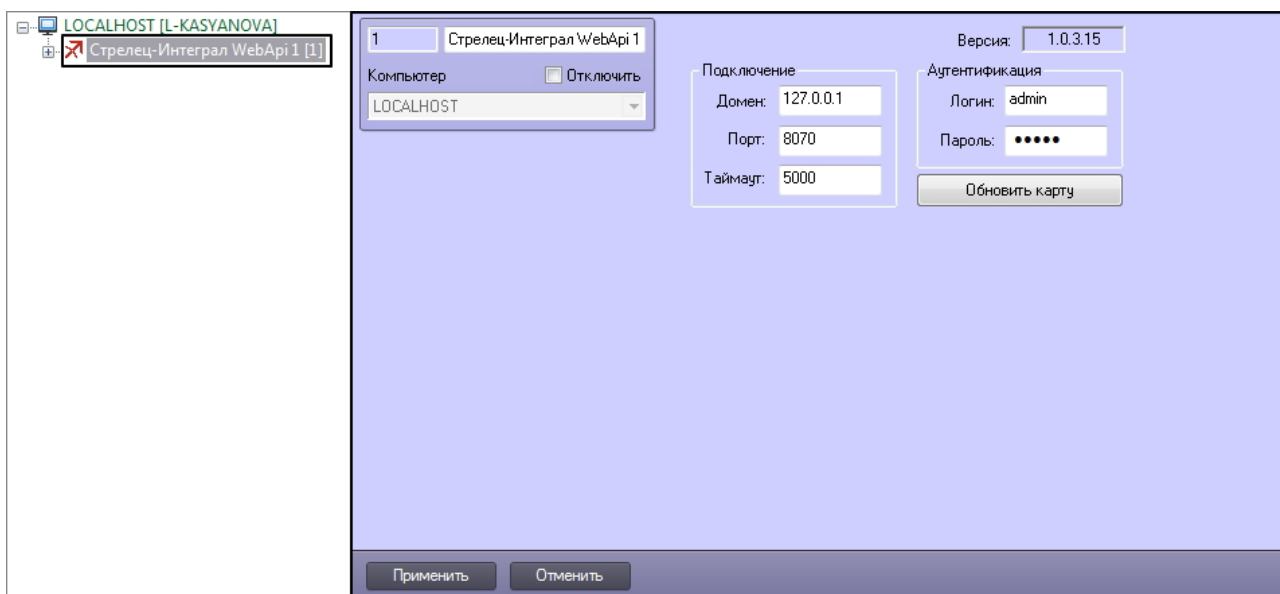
LOCALHOST [L-KASYANOVA]
Стрелец-Интеграл WebApi 1 [1]

1
Стрелец-Интеграл WebApi 1
Компьютер
Отключить
LOCALHOST

Версия: 1.0.3.15

Подключение
Домен: 127.0.0.1
Порт: 8070
Таймаут: 5000

Аутентификация
Логин: admin
Пароль: •••••
Обновить карту

Применить
Отменить